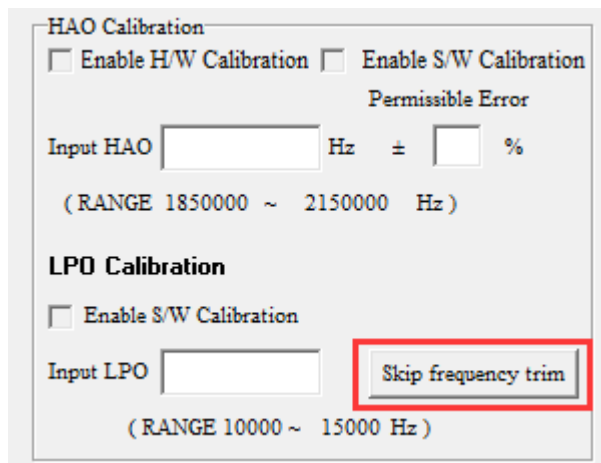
HAO Calibration

Enable H/W Calibration Enable S/W Calibration

Permissible Error

Input HAO Hz ± %

( RANGE 1850000 ~ 2150000 Hz )

LPO Calibration

Enable S/W Calibration

Input LPO

Skip frequency trim

( RANGE 10000 ~ 15000 Hz )